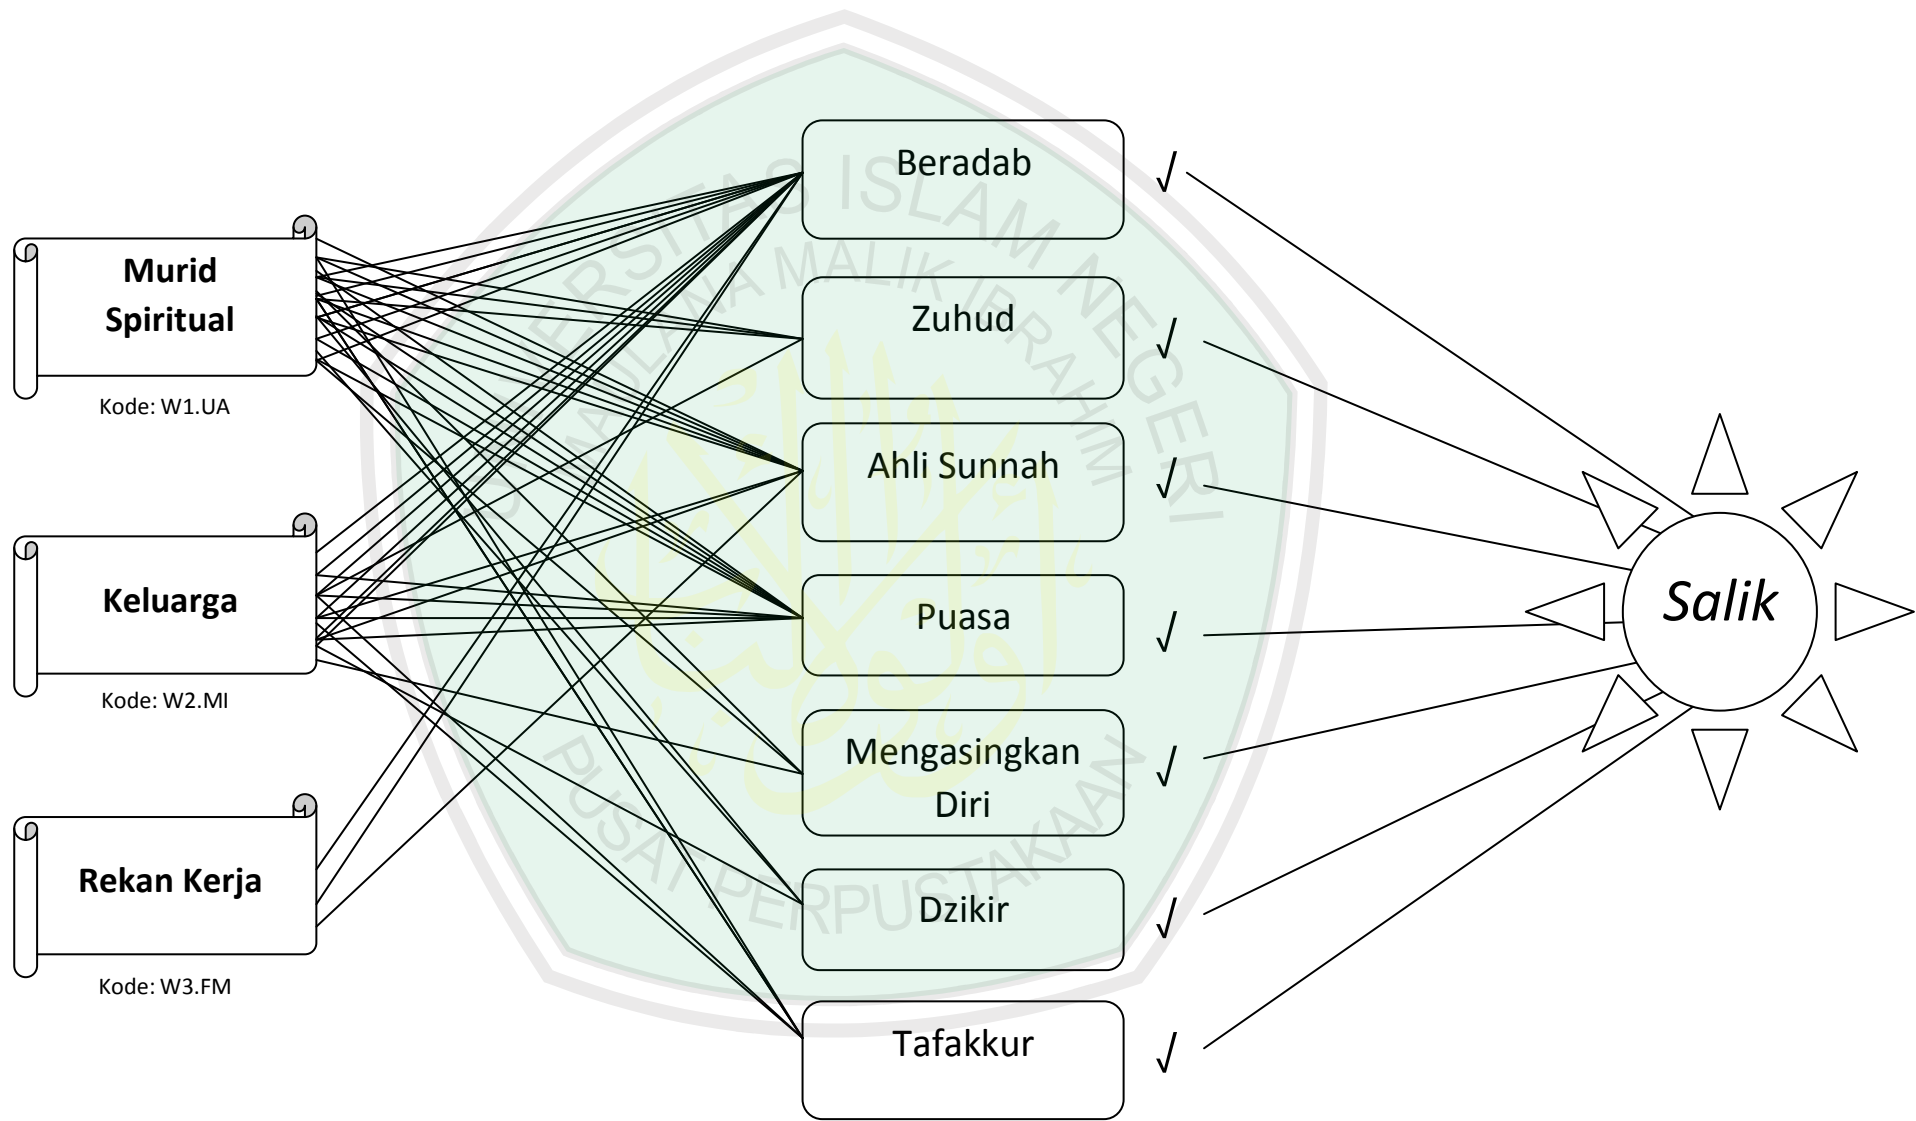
Murid Spiritual

Kode: W1.UA

Keluarga

Kode: W2.MI

Rekan Kerja

Kode: W3.FM

Beradab √

Zuhud √

Ahli Sunnah √

Puasa √

Mengasingkan Diri √

Dzikir √

Tafakkur √

Salik

UNIVERSITAS ISLAM NEGERI MAULANA MALIK IBRAHIM

PUSAT PERPUSTAKAAN